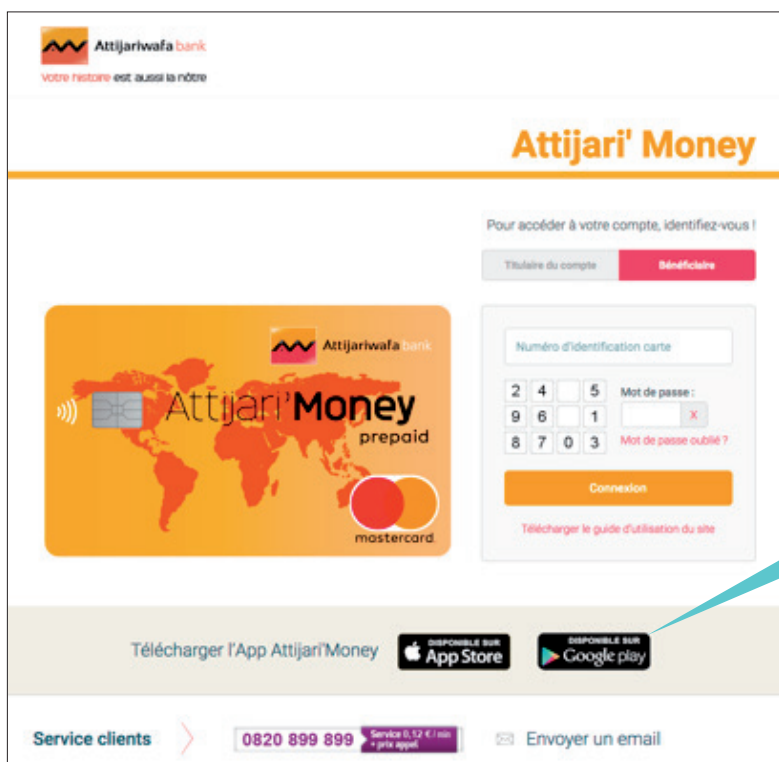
Attijariwafa bank
Votre histoire est aussi la nôtre

Attijari' Money

Attijariwafa bank
Attijari'Money
prepaid
mastercard

Pour accéder à votre compte, identifiez-vous !

Titulaire du compte | Bénéficiaire

Numéro d'identification carte

| 2 | 4 | | 5 |
|---|---|---|---|
| 9 | 6 | | 1 |
| 8 | 7 | 0 | 3 |

Mot de passe :
x
Mot de passe oublié ?

Connexion

Télécharger le guide d'utilisation du site

Télécharger l'App Attijari'Money
DISPONIBLE SUR App Store
DISPONIBLE SUR Google play

Service clients
0820 899 899 Service 0,12 € / min + prix appel
Envoyer un email